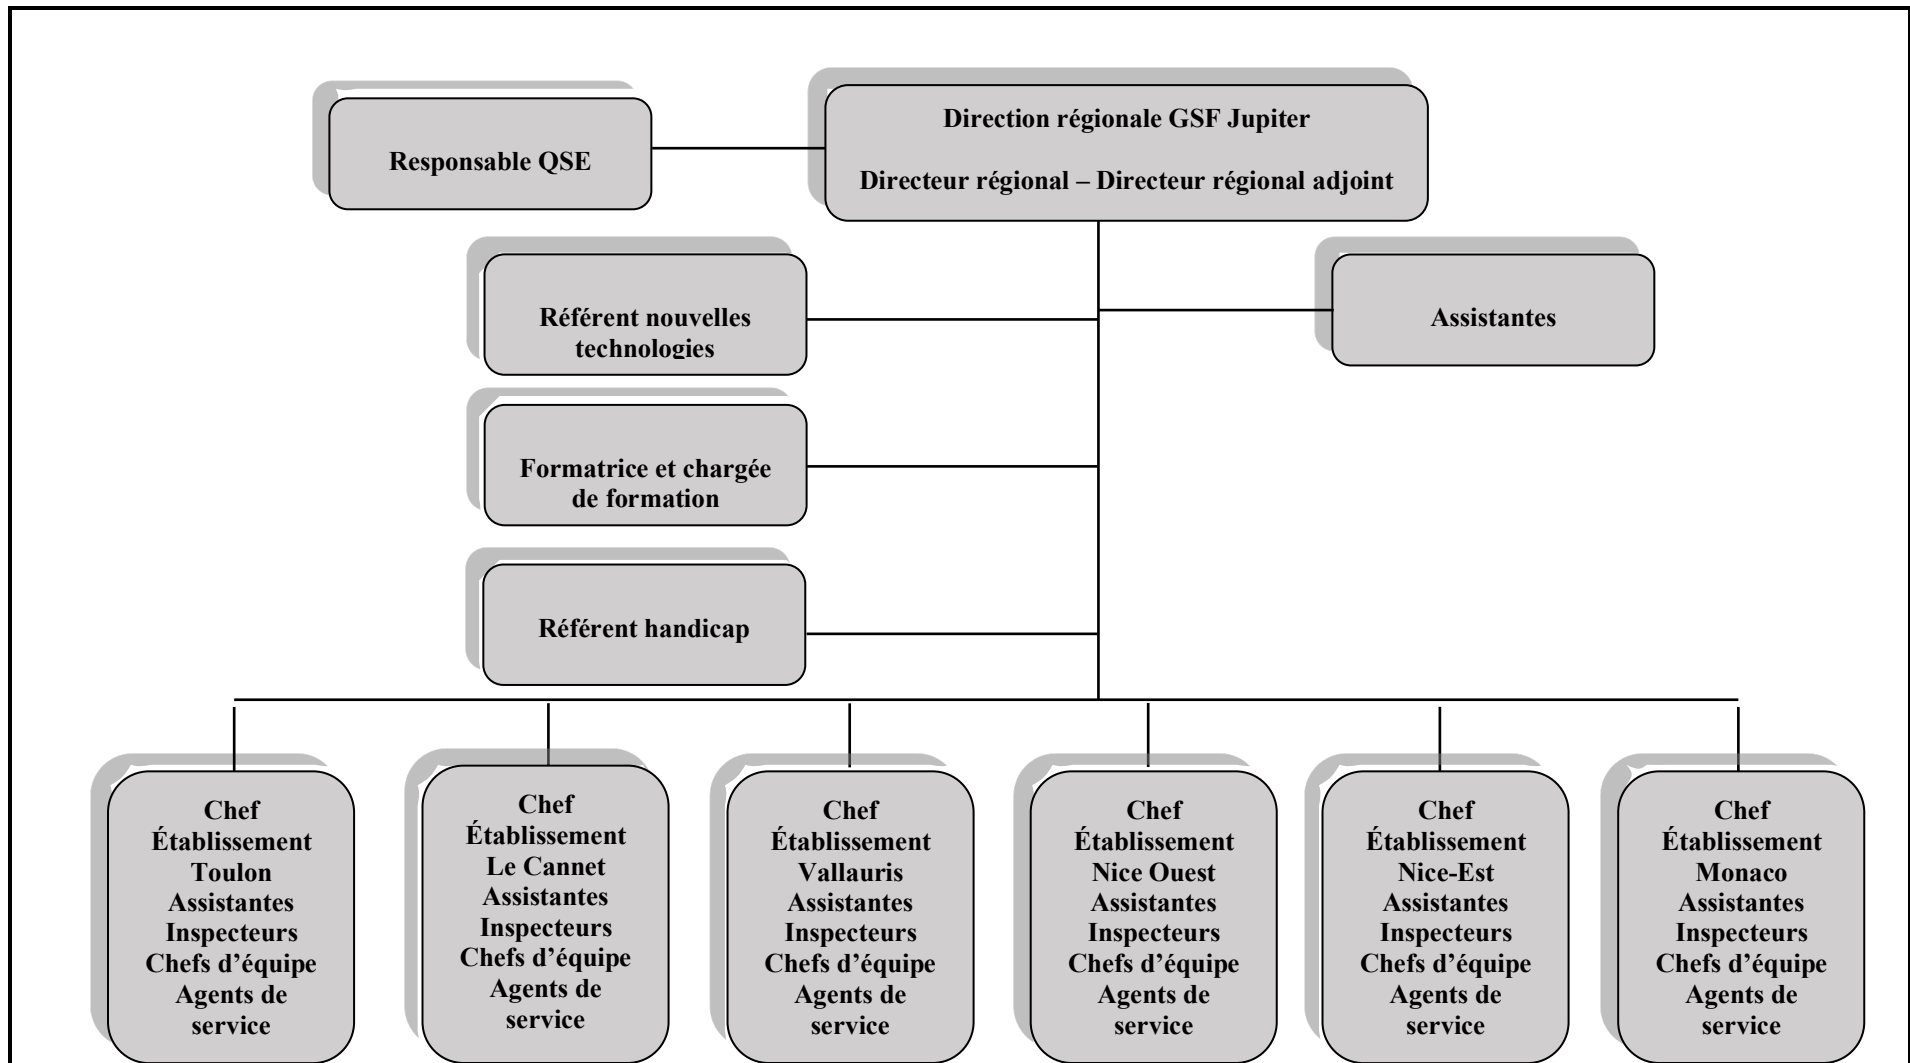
Responsable QSE

Direction régionale GSF Jupiter

Directeur régional – Directeur régional adjoint

Référent nouvelles technologies

Assistantes

Formatrice et chargée de formation

Référent handicap

Chef Établissement Toulon Assistantes Inspecteurs Chefs d'équipe Agents de service

Chef Établissement Le Cannet Assistantes Inspecteurs Chefs d'équipe Agents de service

Chef Établissement Vallauris Assistantes Inspecteurs Chefs d'équipe Agents de service

Chef Établissement Nice Ouest Assistantes Inspecteurs Chefs d'équipe Agents de service

Chef Établissement Nice-Est Assistantes Inspecteurs Chefs d'équipe Agents de service

Chef Établissement Monaco Assistantes Inspecteurs Chefs d'équipe Agents de service